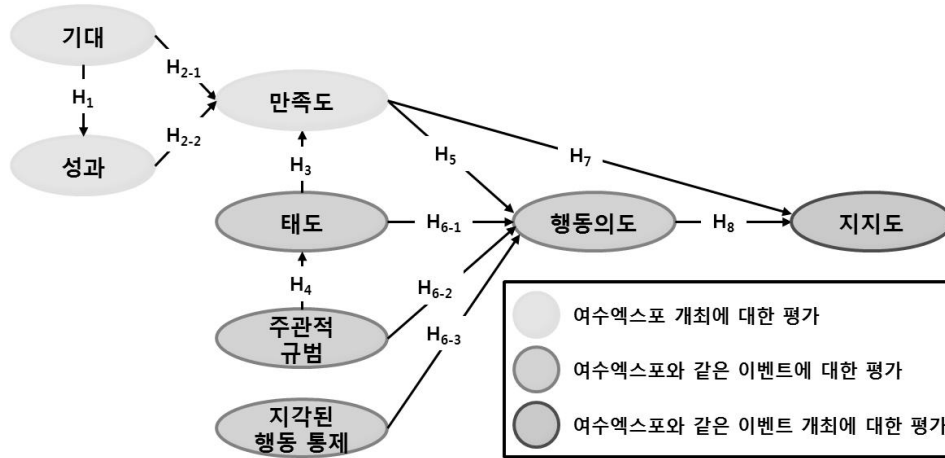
기대

$H_1$

성과

$H_{2-1}$

$H_{2-2}$

만족도

$H_3$

태도

$H_4$

주관적 규범

지각된 행동 통제

$H_5$

$H_{6-1}$

$H_{6-2}$

$H_{6-3}$

행동의도

$H_7$

$H_8$

지지도

여수엑스포 개최에 대한 평가

여수엑스포와 같은 이벤트에 대한 평가

여수엑스포와 같은 이벤트 개최에 대한 평가